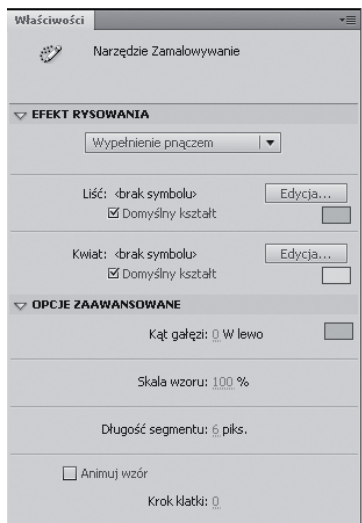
Właściwości

Narzędzie Zamalowywanie

EFEKT RYSOWANIA

Wypełnienie pnączem

Liść: <brak symbolu> Edycja...

☑ Domyślny kształt

Kwiat: <brak symbolu> Edycja...

☑ Domyślny kształt

OPCJE ZAAWANSOWANE

Kąt gałęzi: 0 W lewo

Skala wzoru: 100 %

Długość segmentu: 6 piks.

☐ Animuj wzór

Krok klatki: 0